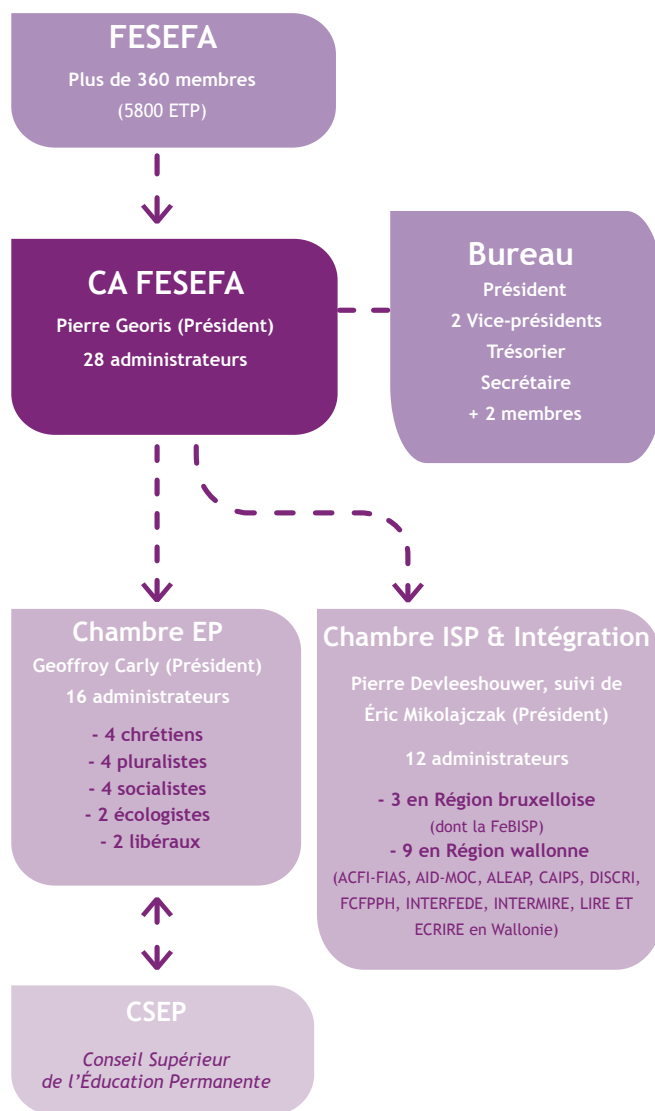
FESEFA
Plus de 360 membres
(5800 ETP)

CA FESEFA
Pierre Georis (Président)
28 administrateurs

Bureau
Président
2 Vice-présidents
Trésorier
Secrétaire
+ 2 membres

Chambre EP
Geoffroy Carly (Président)
16 administrateurs
- 4 chrétiens
- 4 pluralistes
- 4 socialistes
- 2 écologistes
- 2 libéraux

Chambre ISP & Intégration
Pierre Devleeshouwer, suivi de Éric Mikolajczak (Président)
12 administrateurs
- 3 en Région bruxelloise
(dont la FeBISP)
- 9 en Région wallonne
(ACFI-FIAS, AID-MOC, ALEAP, CAIPS, DISCRI, FCFPPH, INTERFEDE, INTERMIRE, LIRE ET ECRIRE en Wallonie)

CSEP
Conseil Supérieur de l'Éducation Permanente